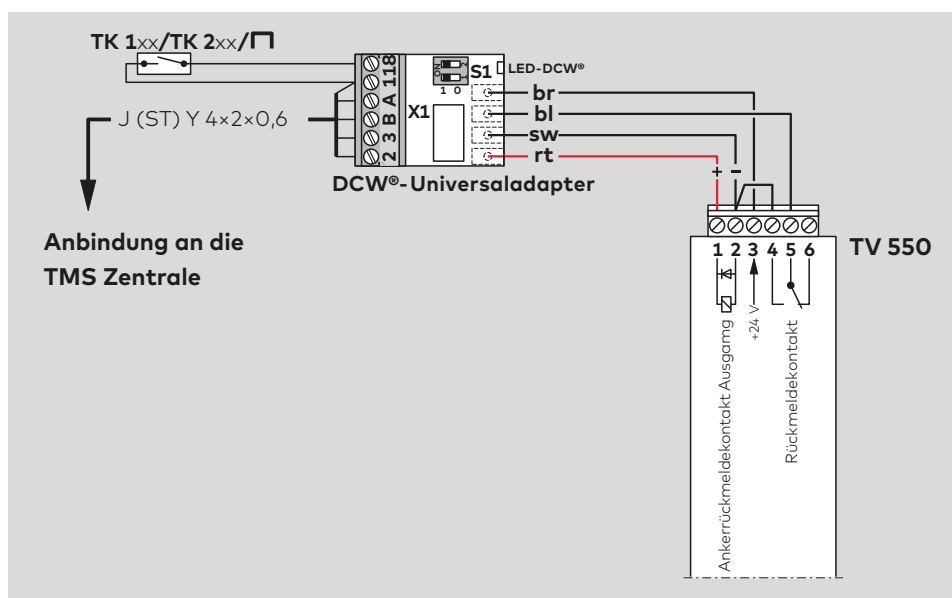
TK 1xx/TK 2xx/⊓

118
A
B
3
2

ON
1 0
S1
LED-DCW®
X1

br
bl
sw
rt

J (ST) Y 4×2×0,6

DCW®-Universaladapter

+ –

Anbindung an die TMS Zentrale

TV 550

1 2 3 4 5 6

Ankerrückmeldekontakt Ausgang

+24 V

Rückmeldekontakt